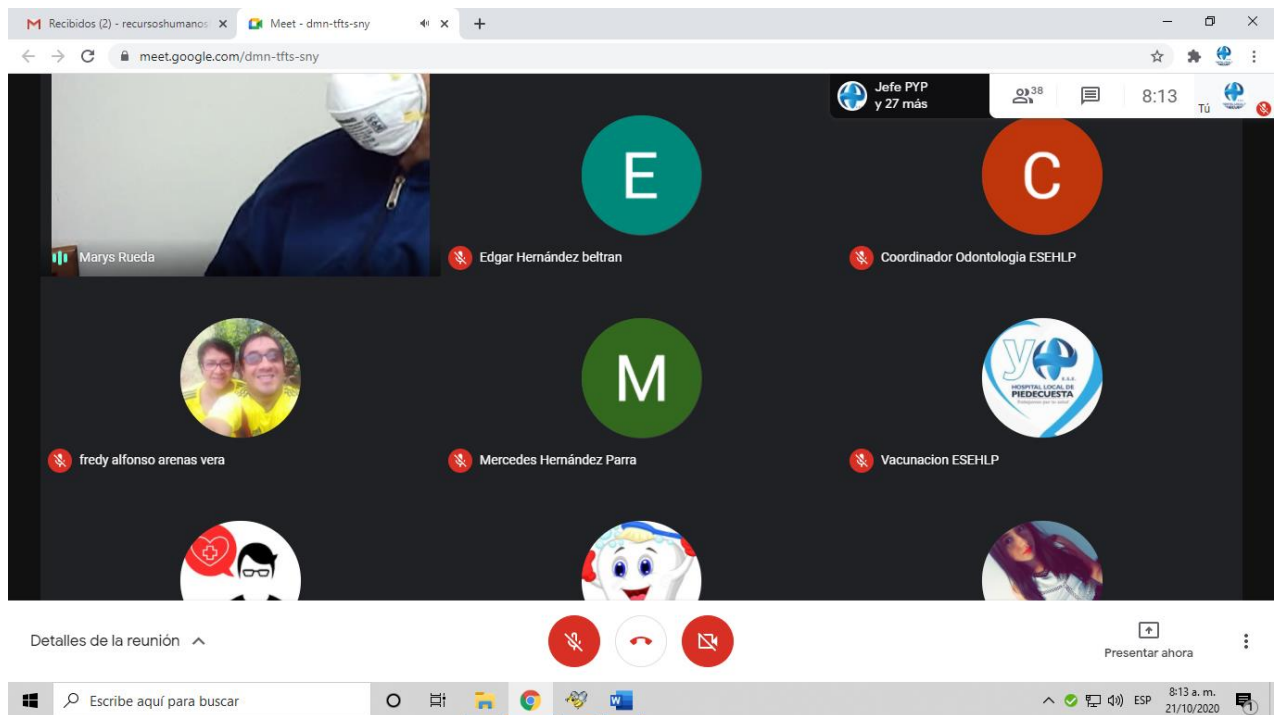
Recibidos (2) - recursoshumanos ×
Meet - dmn-tfts-sny ×
+
meet.google.com/dmn-tfts-sny

Jefe PYP
y 27 más
38
8:13
Tú

E
C

Marys Rueda
Edgar Hernández beltran
Coordinador Odontologia ESEHLP

M
HOSPITAL LOCAL DE PIEDECUESTA

fredy alfonso arenas vera
Mercedes Hernández Parra
Vacunacion ESEHLP

Detalles de la reunión
Presentar ahora

Escribe aquí para buscar
ESP
8:13 a. m.
21/10/2020